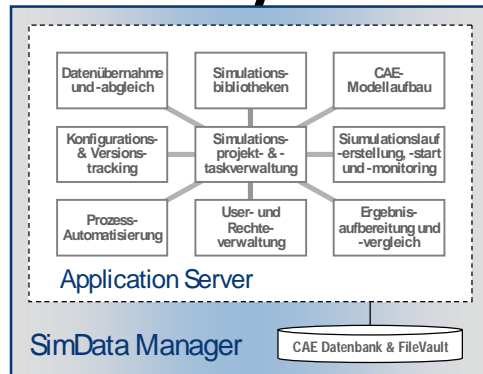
Datenübernahme und -abgleich

Simulationsbibliotheken

CAE-Modellaufbau

Konfigurations- & Versionstracking

Simulationsprojekt- & -taskverwaltung

Siumulationslauf-erstellung, -start und -monitoring

Prozess-Automatisierung

User- und Rechteverwaltung

Ergebnisaufbereitung und -vergleich

Application Server

SimData Manager

CAE Datenbank & FileVault